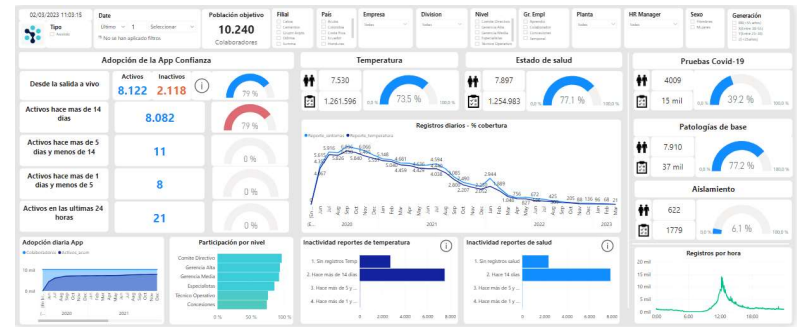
02/03/2023 11:03:15

Tipo

Date

Último 1 Seleccionar

No se han aplicado filtros

Población objetivo
10.240
Colaboradores

Filial

País

Empresa
Todas

Division
Todas

Nivel

Gr. Empl

Planta
Todas

HR Manager
Todos

Sexo

Generación

Adopción de la App Confianza

Desde la salida a vivo

Activos
8.122

Inactivos
2.118

79 %

Activos hace mas de 14 dias
8.082

79 %

Activos hace mas de 5 dias y menos de 14
11

0 %

Activos hace mas de 1 dias y menos de 5
8

0 %

Activos en las ultimas 24 horas
21

0 %

Temperatura

7.530

1.261.596

73.5 %

Estado de salud

7.897

1.254.983

77.1 %

Pruebas Covid-19

4009

15 mil

39.2 %

Patologías de base

7.910

37 mil

77.2 %

Aislamiento

622

1779

6.1 %

Registros diarios - % cobertura

Reporte_sintomas Reporte_temperatura

2020 2021 2022 2023

Adopción diaria App

10 mil
0 mil
2020 2021

Participación por nivel

Comite Directivo
Gerencia Alta
Gerencia Media
Especialistas
Técnico Operativo
Concesiones

0 % 50 % 100 %

Inactividad reportes de temperatura

1. Sin registros Temp
2. Hace más de 14 días
3. Hace más de 5 y ...
4. Hace más de 1 y ...

0 2.000 4.000 6.000 8.000

Inactividad reportes de salud

1. Sin registros salud
2. Hace más de 14 días
3. Hace más de 5 y ...
4. Hace más de 1 y ...

0 2.000 4.000 6.000 8.000

Registros por hora

20 mil
10 mil
0 mil

00:00 12:00 00:00